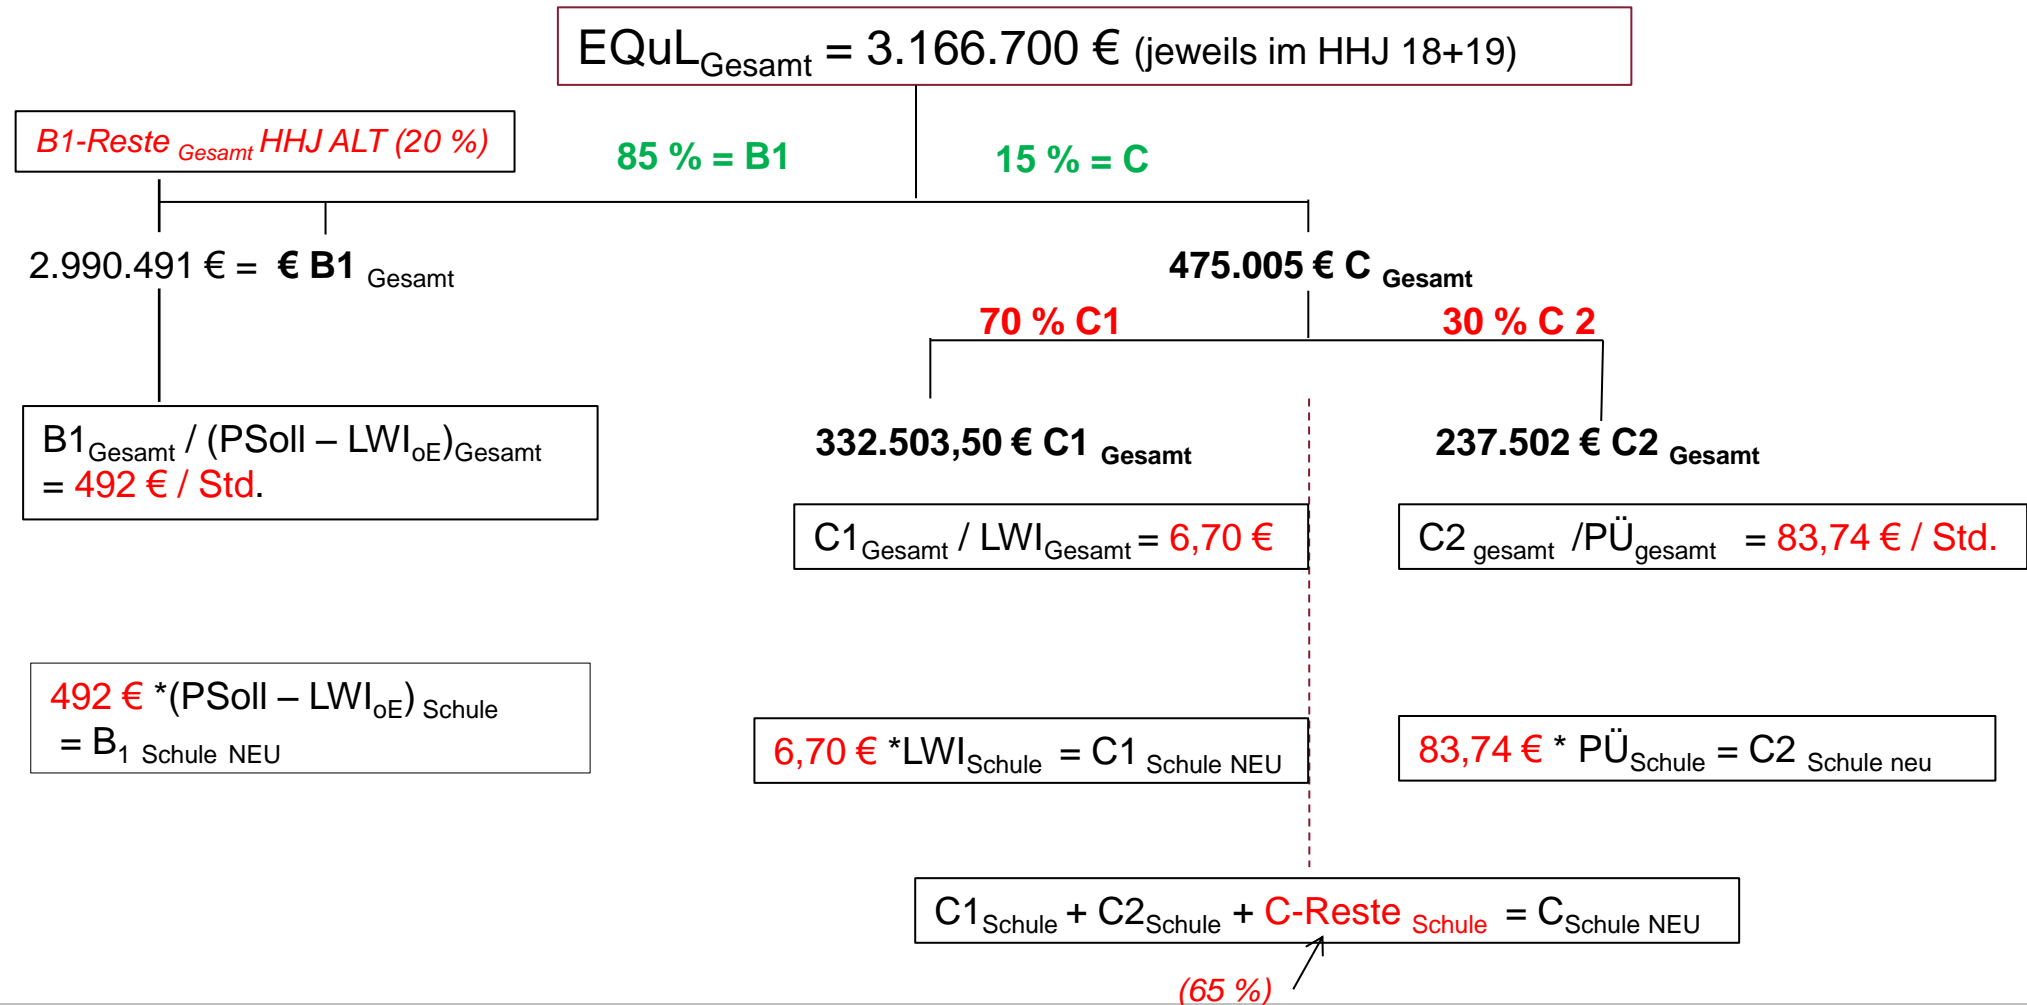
$EQuL_{Gesamt}$ = 3.166.700 € (jeweils im HHJ 18+19)

B1-Reste $_{Gesamt}$ HHJ ALT (20 %)

85 % = B1

15 % = C

2.990.491 € = € B1 $_{Gesamt}$

475.005 € C $_{Gesamt}$

70 % C1

30 % C 2

$B1_{Gesamt}$ / (PSoll – $LWI_{oE})_{Gesamt}$ = 492 € / Std.

332.503,50 € C1 $_{Gesamt}$

237.502 € C2 $_{Gesamt}$

$C1_{Gesamt}$ / $LWI_{Gesamt}$ = 6,70 €

C2 $_{gesamt}$ /$PÜ_{gesamt}$ = 83,74 € / Std.

492 € *(PSoll – $LWI_{oE}$) $_{Schule}$ = $B_1$ $_{Schule\ NEU}$

6,70 € *$LWI_{Schule}$ = C1 $_{Schule\ NEU}$

83,74 € * $PÜ_{Schule}$ = C2 $_{Schule\ neu}$

$C1_{Schule}$ + $C2_{Schule}$ + C-Reste $_{Schule}$ = $C_{Schule\ NEU}$

(65 %)